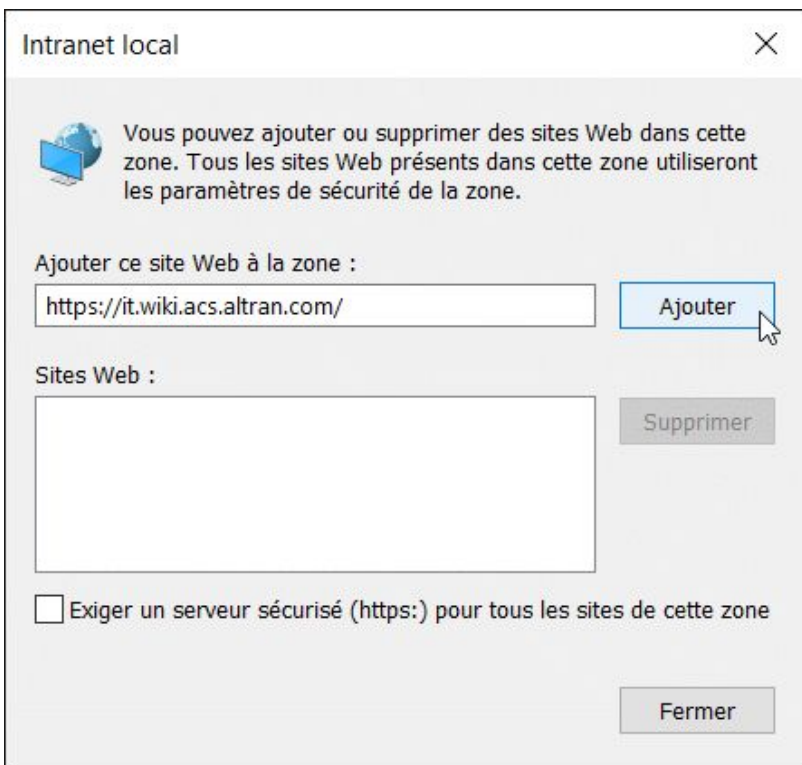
Intranet local

Vous pouvez ajouter ou supprimer des sites Web dans cette zone. Tous les sites Web présents dans cette zone utiliseront les paramètres de sécurité de la zone.

Ajouter ce site Web à la zone :

https://it.wiki.acs.altran.com/

Ajouter

Sites Web :

Supprimer

Exiger un serveur sécurisé (https:) pour tous les sites de cette zone

Fermer